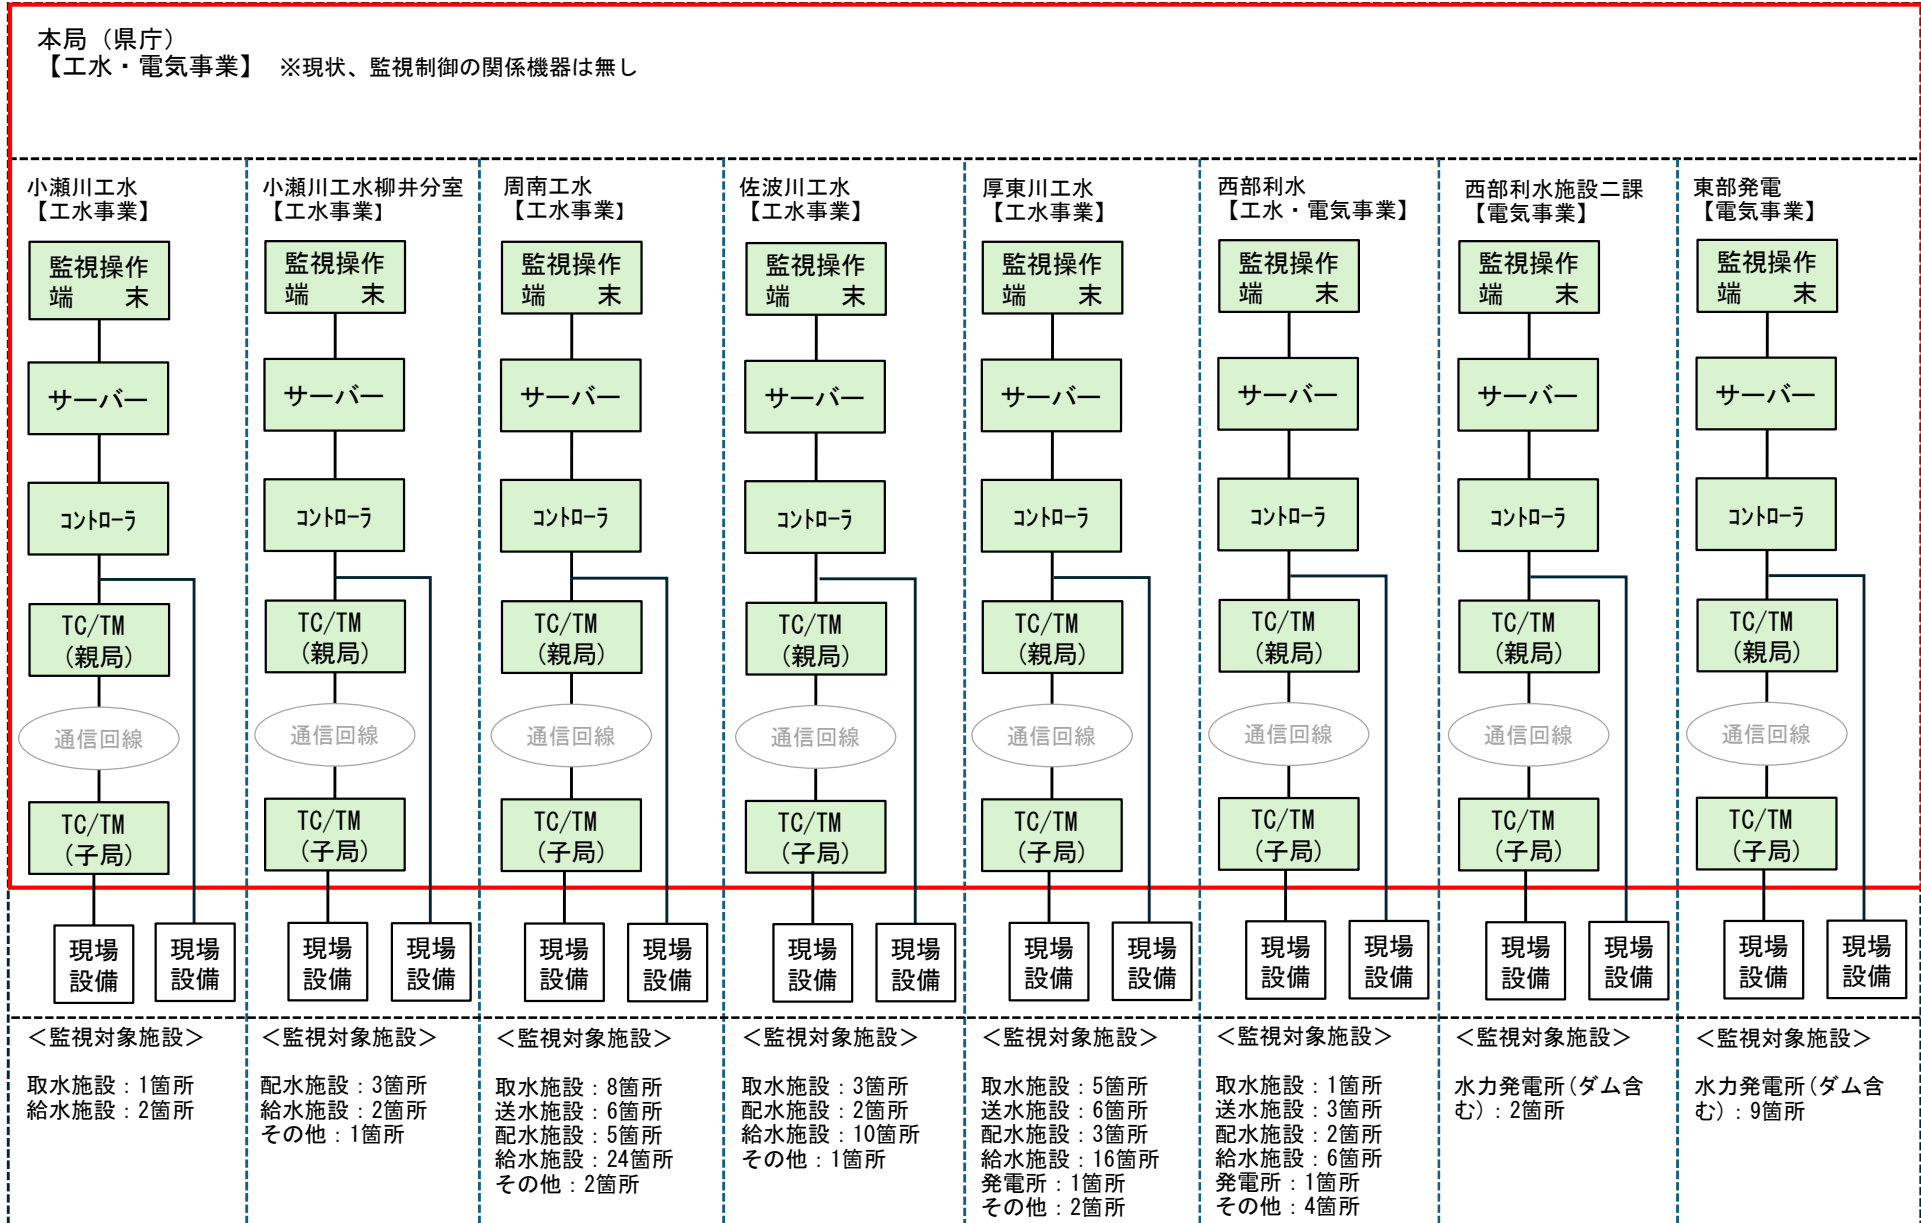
本局（県庁）
【工水・電気事業】　※現状、監視制御の関係機器は無し

小瀬川工水
【工水事業】

監視操作端末

サーバー

ｺﾝﾄﾛｰﾗ

TC/TM（親局）

通信回線

TC/TM（子局）

現場設備　現場設備

＜監視対象施設＞

取水施設：1箇所
給水施設：2箇所

小瀬川工水柳井分室
【工水事業】

監視操作端末

サーバー

ｺﾝﾄﾛｰﾗ

TC/TM（親局）

通信回線

TC/TM（子局）

現場設備　現場設備

＜監視対象施設＞

配水施設：3箇所
給水施設：2箇所
その他：1箇所

周南工水
【工水事業】

監視操作端末

サーバー

ｺﾝﾄﾛｰﾗ

TC/TM（親局）

通信回線

TC/TM（子局）

現場設備　現場設備

＜監視対象施設＞

取水施設：8箇所
送水施設：6箇所
配水施設：5箇所
給水施設：24箇所
その他：2箇所

佐波川工水
【工水事業】

監視操作端末

サーバー

ｺﾝﾄﾛｰﾗ

TC/TM（親局）

通信回線

TC/TM（子局）

現場設備　現場設備

＜監視対象施設＞

取水施設：3箇所
配水施設：2箇所
給水施設：10箇所
その他：1箇所

厚東川工水
【工水事業】

監視操作端末

サーバー

ｺﾝﾄﾛｰﾗ

TC/TM（親局）

通信回線

TC/TM（子局）

現場設備　現場設備

＜監視対象施設＞

取水施設：5箇所
送水施設：6箇所
配水施設：3箇所
給水施設：16箇所
発電所：1箇所
その他：2箇所

西部利水
【工水・電気事業】

監視操作端末

サーバー

ｺﾝﾄﾛｰﾗ

TC/TM（親局）

通信回線

TC/TM（子局）

現場設備　現場設備

＜監視対象施設＞

取水施設：1箇所
送水施設：3箇所
配水施設：2箇所
給水施設：6箇所
発電所：1箇所
その他：4箇所

西部利水施設二課
【電気事業】

監視操作端末

サーバー

ｺﾝﾄﾛｰﾗ

TC/TM（親局）

通信回線

TC/TM（子局）

現場設備　現場設備

＜監視対象施設＞

水力発電所（ダム含む）：2箇所

東部発電
【電気事業】

監視操作端末

サーバー

ｺﾝﾄﾛｰﾗ

TC/TM（親局）

通信回線

TC/TM（子局）

現場設備　現場設備

＜監視対象施設＞

水力発電所（ダム含む）：9箇所